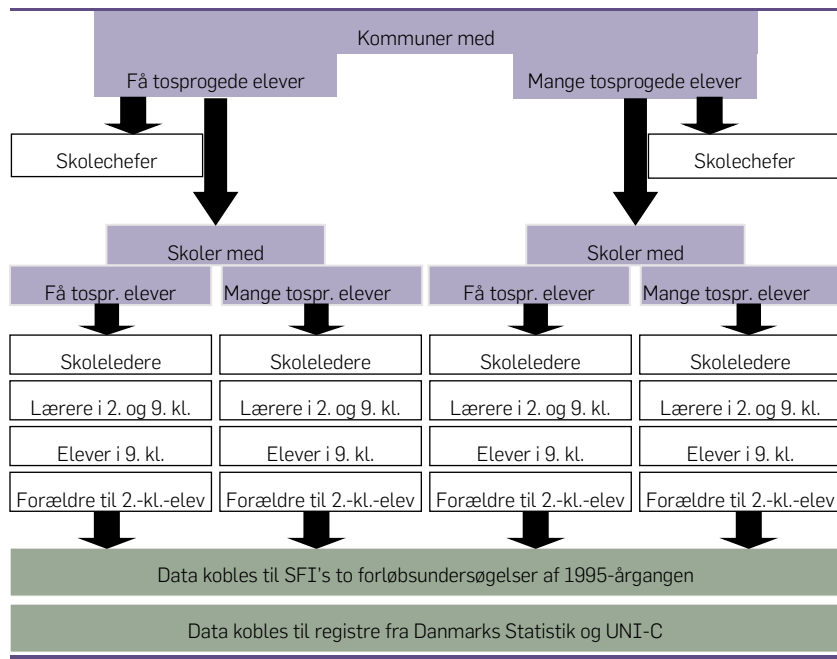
Kommuner med

Få tosprogede elever

Mange tosprogede elever

Skolechefer

Skolechefer

Skoler med

Skoler med

Få tospr. elever

Mange tospr. elever

Få tospr. elever

Mange tospr. elever

Skoleledere

Skoleledere

Skoleledere

Skoleledere

Lærere i 2. og 9. kl.

Lærere i 2. og 9. kl.

Lærere i 2. og 9. kl.

Lærere i 2. og 9. kl.

Elever i 9. kl.

Elever i 9. kl.

Elever i 9. kl.

Elever i 9. kl.

Forældre til 2.-kl.-elev

Forældre til 2.-kl.-elev

Forældre til 2.-kl.-elev

Forældre til 2.-kl.-elev

Data kobles til SFI's to forløbsundersøgelser af 1995-årgangen

Data kobles til registre fra Danmarks Statistik og UNI-C